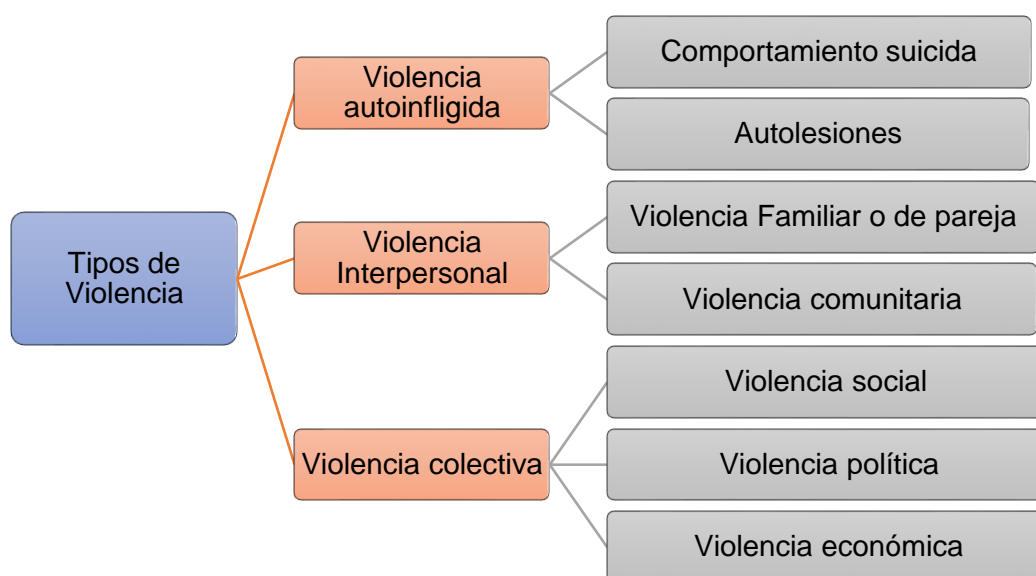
Tipos de Violencia

Violencia autoinfligida

Comportamiento suicida

Autolesiones

Violencia Interpersonal

Violencia Familiar o de pareja

Violencia comunitaria

Violencia colectiva

Violencia social

Violencia política

Violencia económica